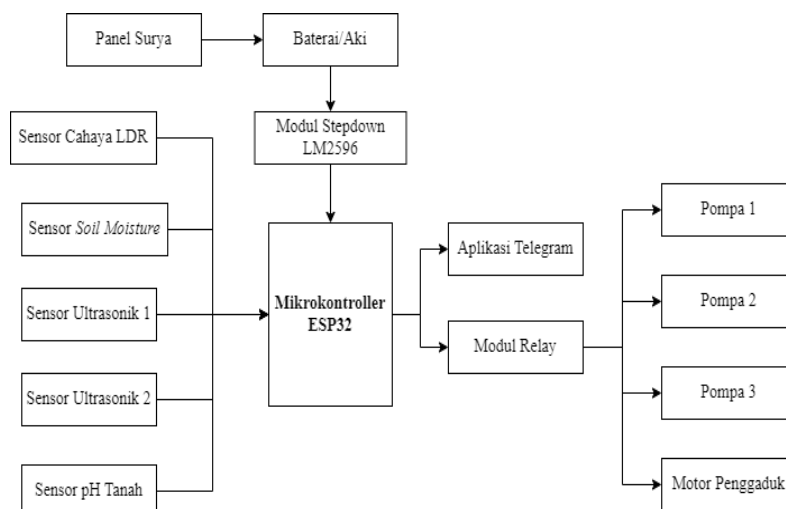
Panel Surya

Baterai/Aki

Modul Stepdown LM2596

Sensor Cahaya LDR

Sensor *Soil Moisture*

Sensor Ultrasonik 1

Sensor Ultrasonik 2

Sensor pH Tanah

**Mikrokontroller ESP32**

Aplikasi Telegram

Modul Relay

Pompa 1

Pompa 2

Pompa 3

Motor Penggaduk